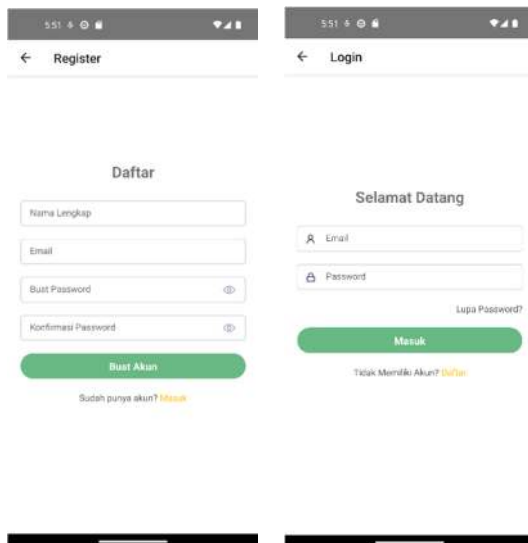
5:51

Register

Daftar

Nama Lengkap

Email

Buat Password

Konfirmasi Password

Buat Akun

Sudah punya akun? Masuk

5:51

Login

Selamat Datang

Email

Password

Lupa Password?

Masuk

Tidak Memiliki Akun? Daftar